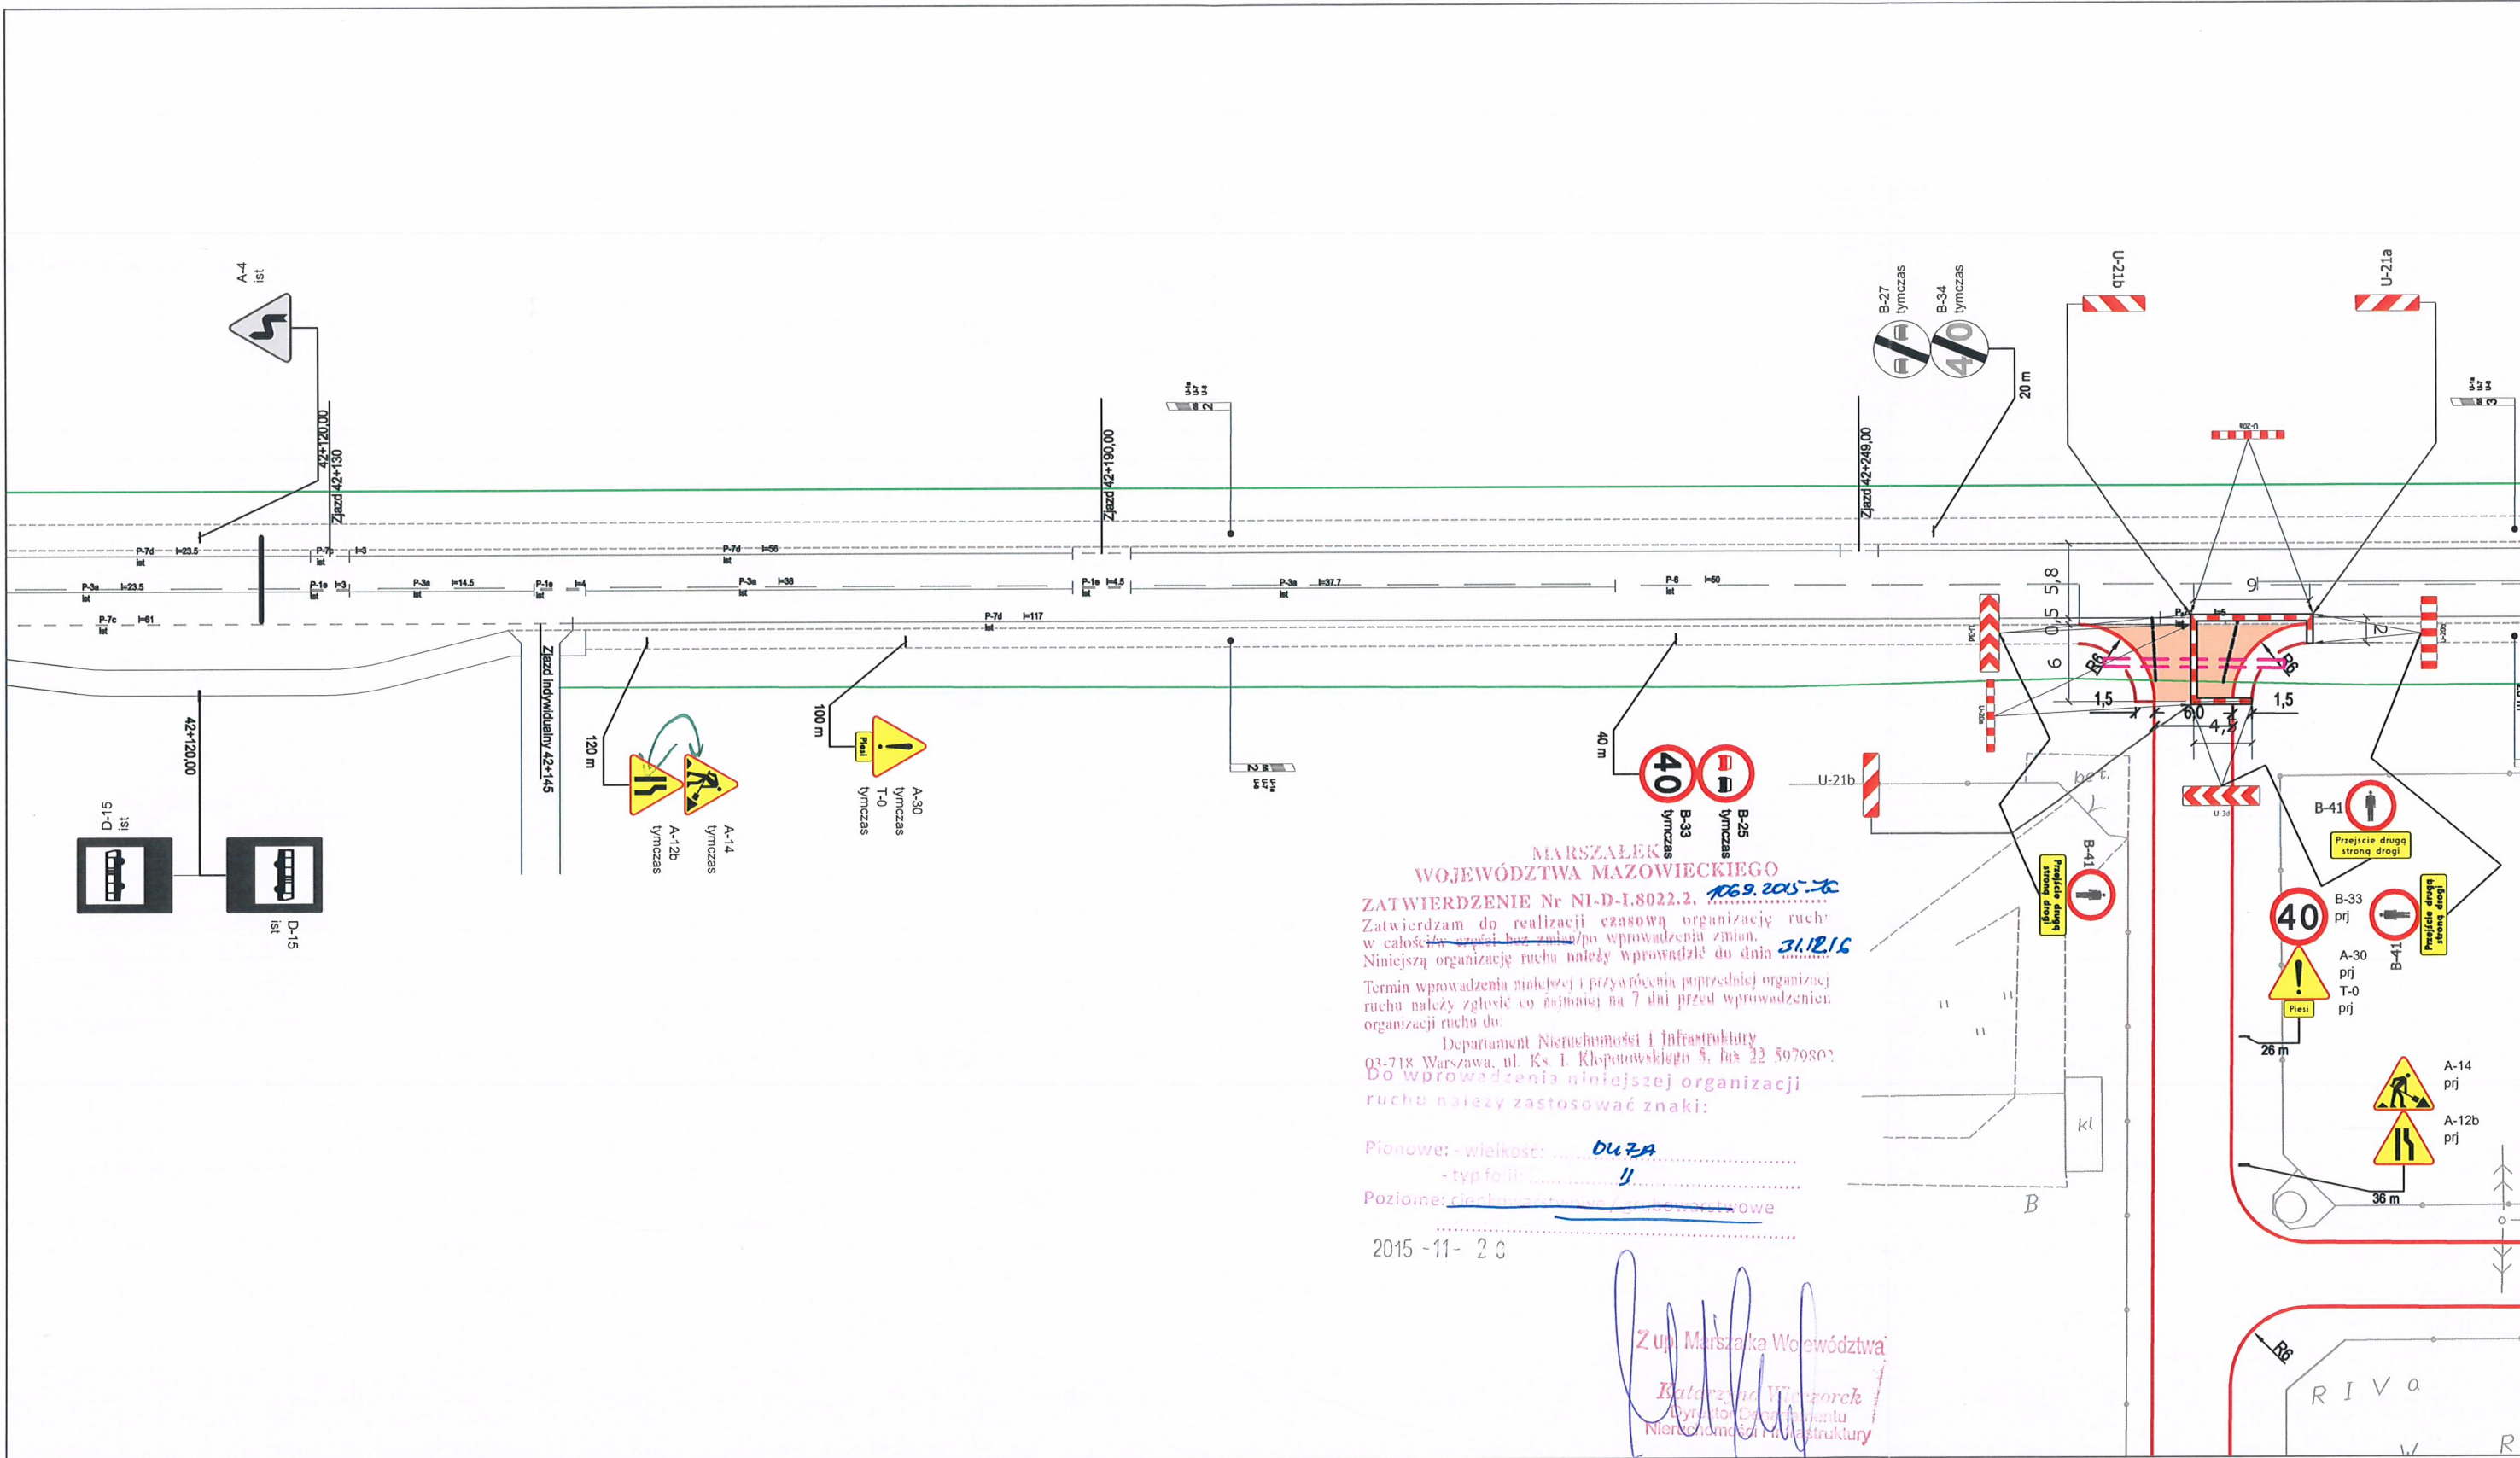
A-4
ist

42+120,00
Zjazd 42+130

P-7d l=23,5
P-7c
P-3a l=23,5
P-7c l=61
P-1e l=3
P-3a l=14,5
P-1e l=4
P-7d l=56
P-3a l=38
P-1e l=4,5
P-3a l=37,7
P-7d l=117
P-6 l=50

Zjazd 42+190,00
Zjazd 42+249,00
Zjazd indywidualny 42+145

42+120,00

D-15
ist

D-15
ist

120 m
A-12b
tymczas
A-14
tymczas

100 m
Pieśi
A-30
tymczas
T-0
tymczas

B-27
tymczas
B-34
tymczas
20 m

U-21b
U-21a
U-20a

40 m
B-33
tymczas
B-25
tymczas

U-21b

5,8
0,5
6
9
R6
R6
1,5
1,5
6,0
4,7
2

bet.

B-41
Przejście drugą stroną drogi

B-41
Przejście drugą stroną drogi

B-33
prj
B-41
Przejście drugą stroną drogi
A-30
prj
T-0
prj
Pieśi
26 m

A-14
prj
A-12b
prj
36 m

kl
B

R6
RIVa

MARSZAŁEK
WOJEWÓDZTWA MAZOWIECKIEGO
ZATWIERDZENIE Nr NI-D-I.8022.2. 1069.2015.TC
Zatwierdzam do realizacji czasową organizację ruchu w całości/w części bez zmian/po wprowadzeniu zmian.
Niniejszą organizację ruchu należy wprowadzić do dnia 31.12.16
Termin wprowadzenia niniejszej i przywrócenia poprzedniej organizacji ruchu należy zgłosić co najmniej na 7 dni przed wprowadzeniem organizacji ruchu do:
Departament Nieruchomości i Infrastruktury
03-718 Warszawa, ul. Ks. I. Kłopotowskiego 5, fax 22 5979802
Do wprowadzenia niniejszej organizacji ruchu należy zastosować znaki:
Pionowe: - wielkość: DUŻA
- typ folii: II
Poziome: cienkowarstwowe / grubowarstwowe

2015 -11- 2 0

Z up. Marszałka Województwa
Katarzyna Wieczorek
Dyrektor Departamentu
Nieruchomości i Infrastruktury